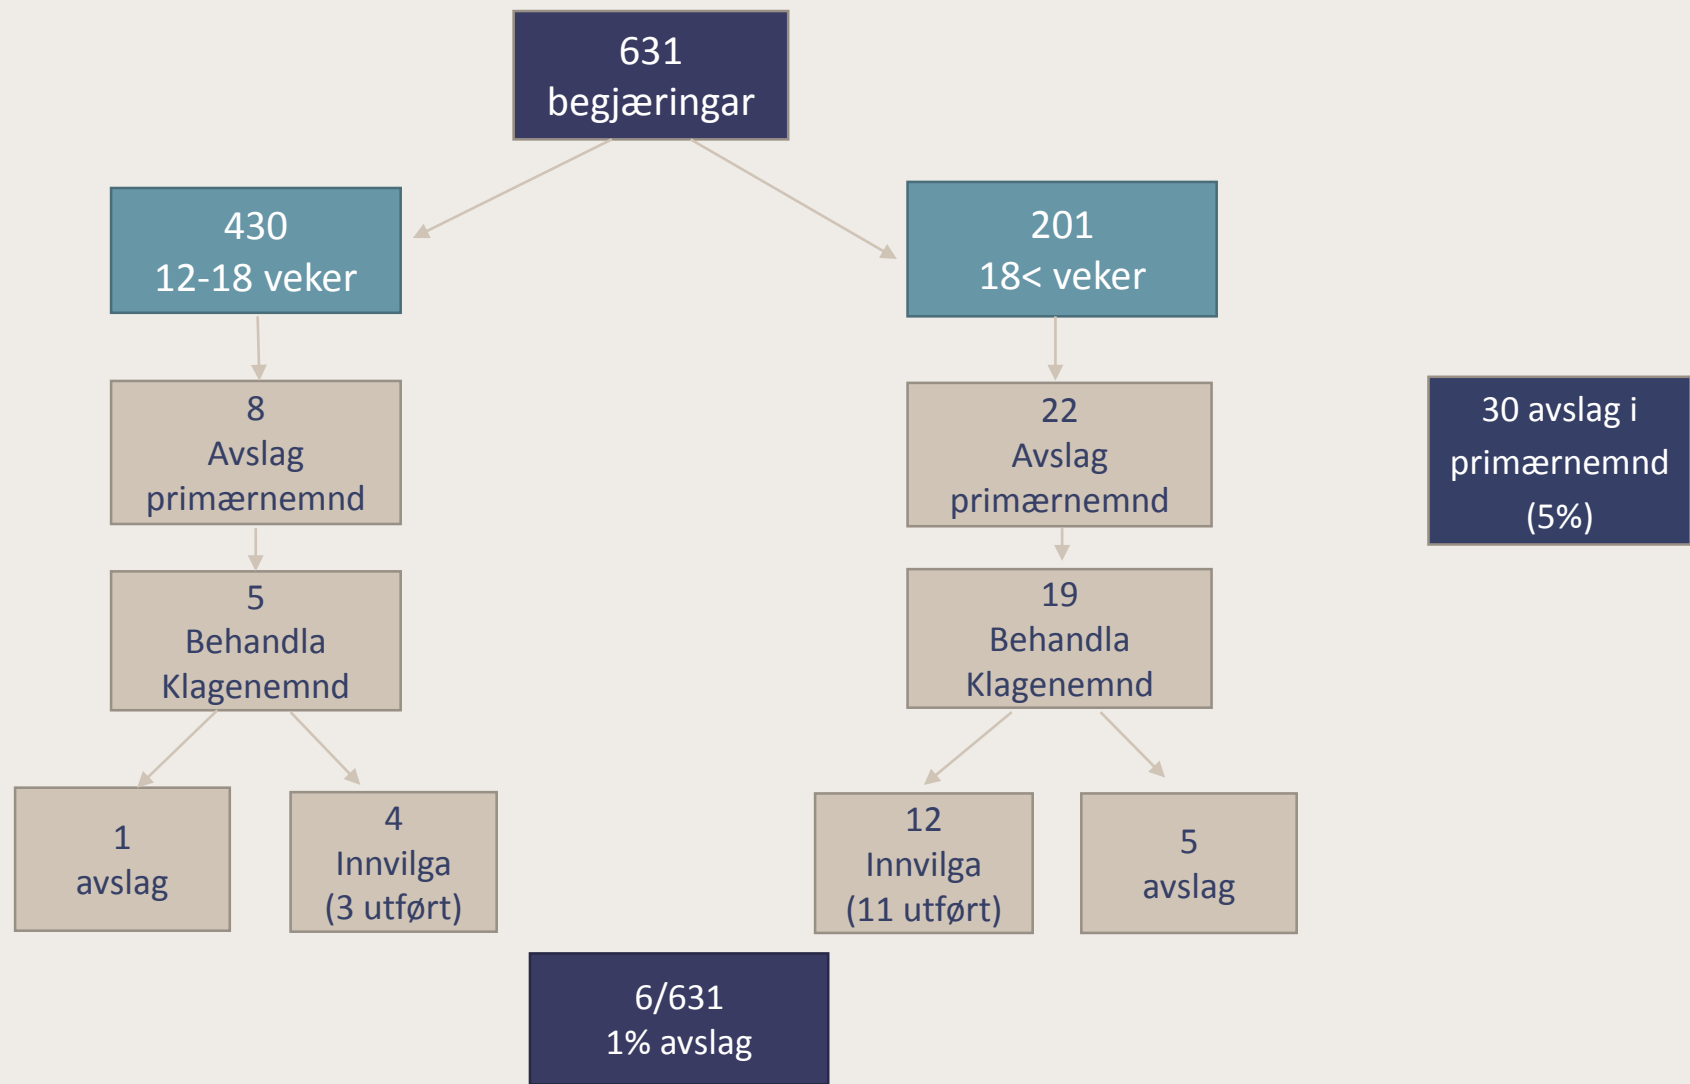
631
begjæringar

430
12-18 veker

201
18< veker

8
Avslag
primærnemnd

22
Avslag
primærnemnd

30 avslag i
primærnemnd
(5%)

5
Behandla
Klagenemnd

19
Behandla
Klagenemnd

1
avslag

4
Innvilga
(3 utført)

12
Innvilga
(11 utført)

5
avslag

6/631
1% avslag